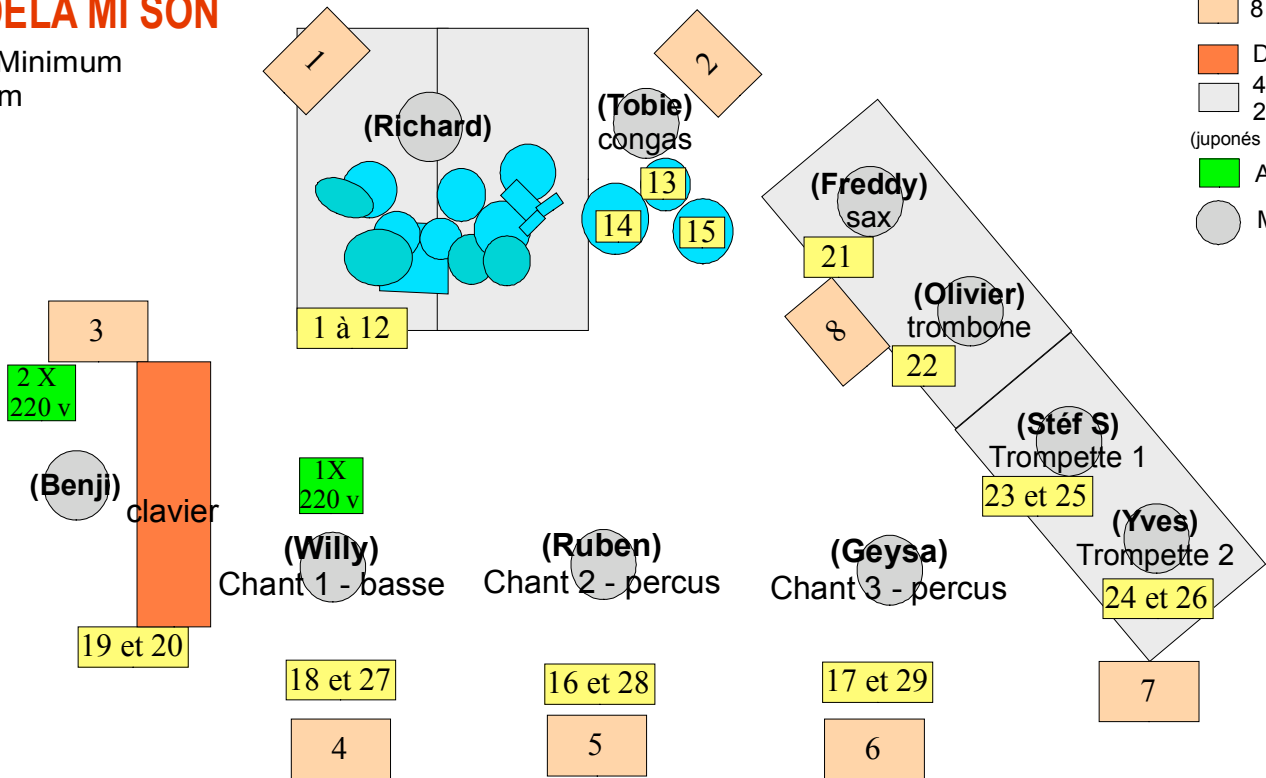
DELA MI SON
Minimum
m

1
2
(Richard)
(Tobie)
congas
13
14
15
1 à 12
(Freddy)
sax
21
8
(Olivier)
trombone
22
(Stéf S)
Trompette 1
23 et 25
(Yves)
Trompette 2
24 et 26
7
3
2 X
220 v
(Benji)
clavier
19 et 20
1X
220 v
(Willy)
Chant 1 - basse
(Ruben)
Chant 2 - percus
(Geysa)
Chant 3 - percus
18 et 27
16 et 28
17 et 29
4
5
6

8
D
4
2
(juponés
A
M